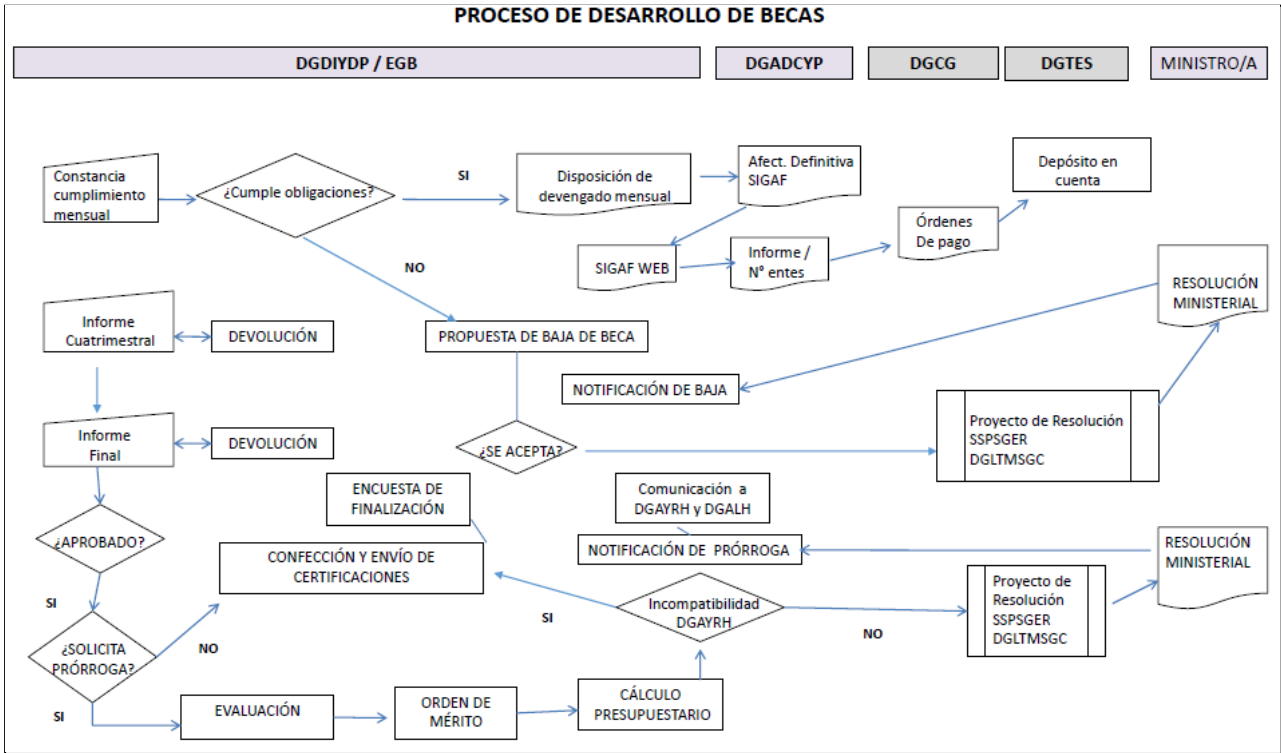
PROCESO DE DESARROLLO DE BECAS

DGDIYDP / EGB

DGADCYP

DGCG

DGTES

MINISTRO/A

Constancia cumplimiento mensual

¿Cumple obligaciones?

SI

Disposición de devengado mensual

Afect. Definitiva SIGAF

Depósito en cuenta

Órdenes De pago

SIGAF WEB

Informe / N° entes

NO

RESOLUCIÓN MINISTERIAL

Informe Cuatrimestral

DEVOLUCIÓN

PROPUESTA DE BAJA DE BECA

NOTIFICACIÓN DE BAJA

Proyecto de Resolución SSPSGER DGLTMSGC

Informe Final

DEVOLUCIÓN

¿SE ACEPTA?

ENCUESTA DE FINALIZACIÓN

Comunicación a DGAYRH y DGALH

¿APROBADO?

NOTIFICACIÓN DE PRÓRROGA

RESOLUCIÓN MINISTERIAL

CONFECCIÓN Y ENVÍO DE CERTIFICACIONES

SI

SI

Incompatibilidad DGAYRH

Proyecto de Resolución SSPSGER DGLTMSGC

NO

¿SOLICITA PRÓRROGA?

NO

SI

EVALUACIÓN

ORDEN DE MÉRITO

CÁLCULO PRESUPUESTARIO